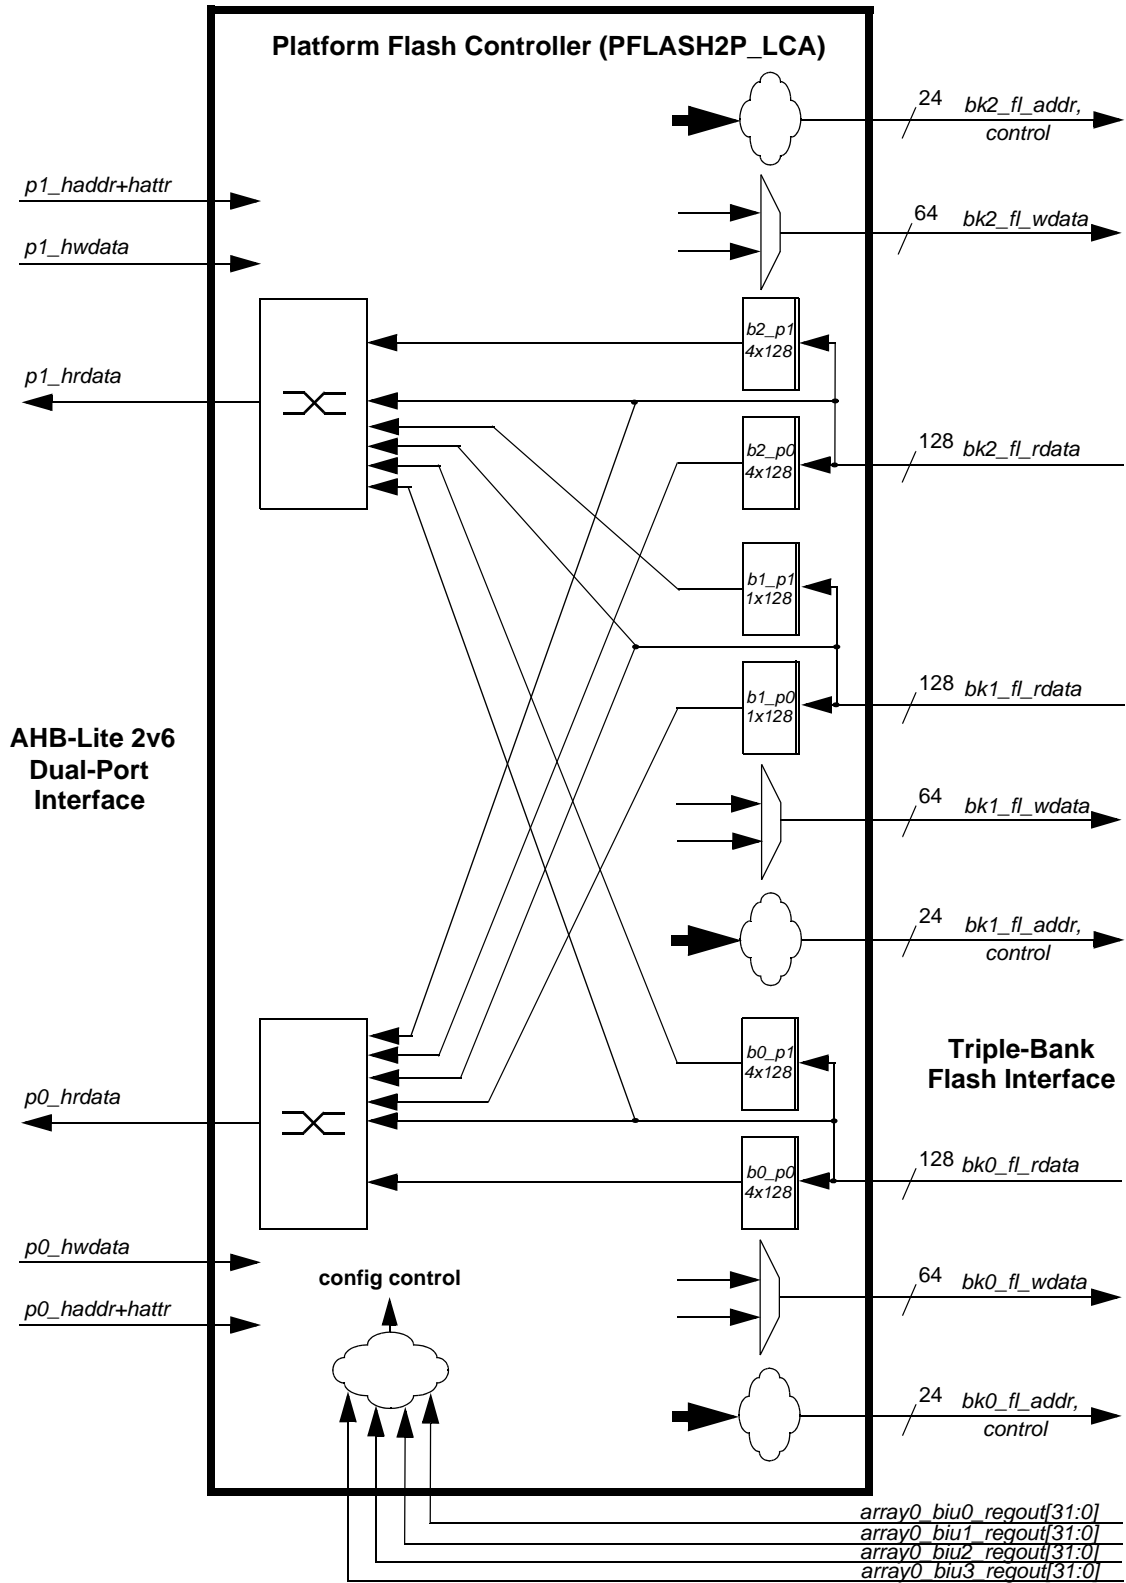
Platform Flash Controller (PFLASH2P_LCA)

24 bk2_fl_addr, control

p1_haddr+hattr

p1_hwdata

64 bk2_fl_wdata

b2_p1 4x128

p1_hrdata

b2_p0 4x128

128 bk2_fl_rdata

b1_p1 1x128

b1_p0 1x128

128 bk1_fl_rdata

AHB-Lite 2v6 Dual-Port Interface

64 bk1_fl_wdata

24 bk1_fl_addr, control

b0_p1 4x128

Triple-Bank Flash Interface

p0_hrdata

b0_p0 4x128

128 bk0_fl_rdata

p0_hwdata

config control

64 bk0_fl_wdata

p0_haddr+hattr

24 bk0_fl_addr, control

array0_biu0_regout[31:0]
array0_biu1_regout[31:0]
array0_biu2_regout[31:0]
array0_biu3_regout[31:0]